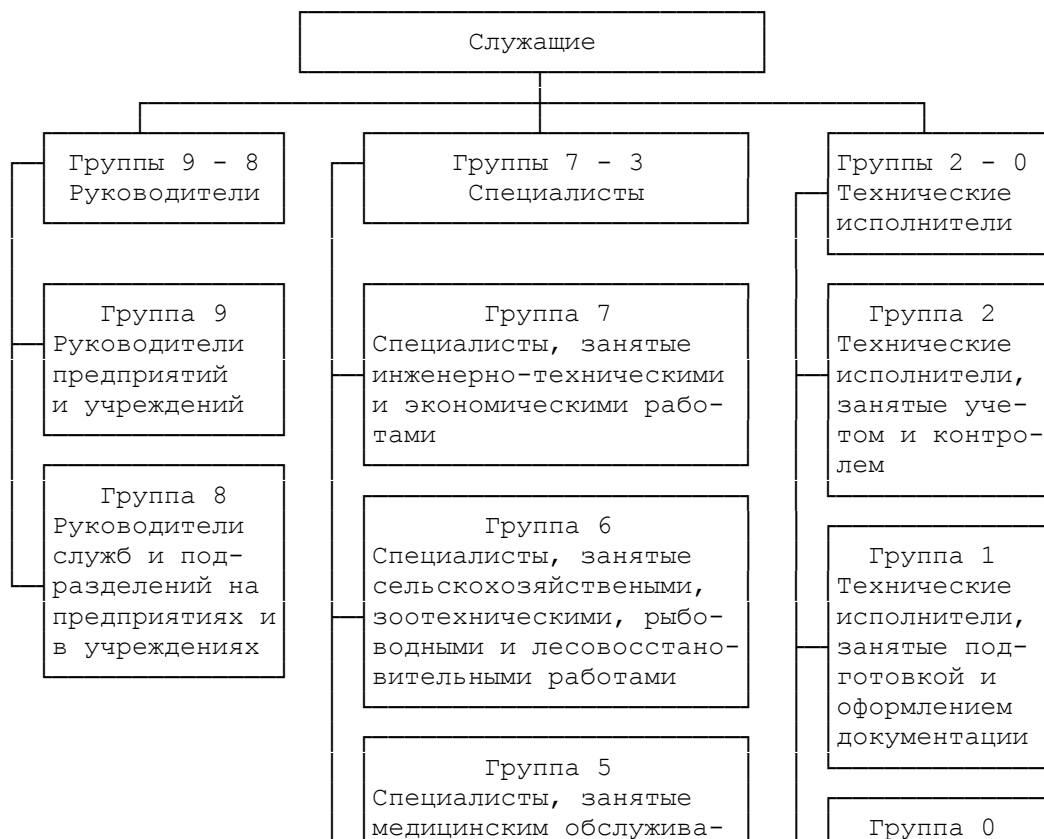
Служащие

Группы 9 - 8
Руководители

Группы 7 - 3
Специалисты

Группы 2 - 0
Технические исполнители

Группа 9
Руководители предприятий и учреждений

Группа 8
Руководители служб и подразделений на предприятиях и в учреждениях

Группа 7
Специалисты, занятые инженерно-техническими и экономическими работами

Группа 6
Специалисты, занятые сельскохозяйственными, зоотехническими, рыбоводными и лесовосстановительными работами

Группа 5
Специалисты, занятые медицинским обслужива-

Группа 2
Технические исполнители, занятые учетом и контролем

Группа 1
Технические исполнители, занятые подготовкой и оформлением документации

Группа 0